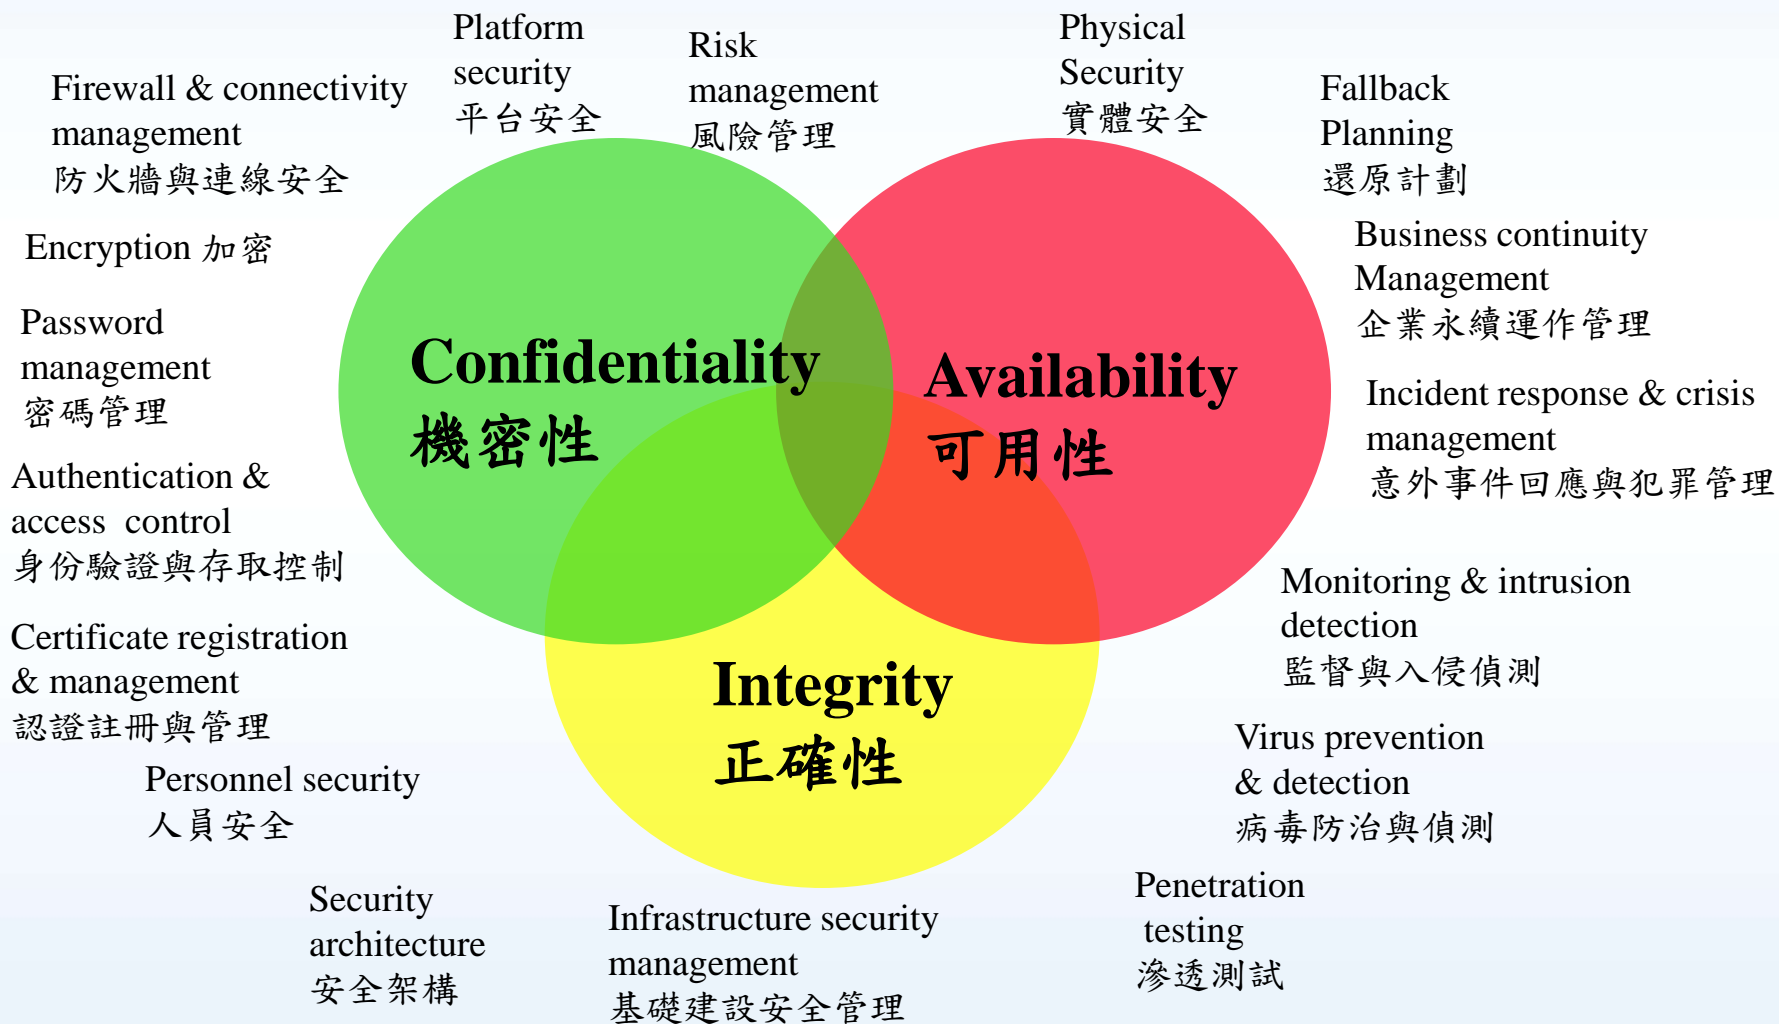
Firewall & connectivity management
防火牆與連線安全

Platform security
平台安全

Risk management
風險管理

Physical Security
實體安全

Fallback Planning
還原計劃

Encryption 加密

Business continuity Management
企業永續運作管理

Password management
密碼管理

Confidentiality
機密性

Availability
可用性

Incident response & crisis management
意外事件回應與犯罪管理

Authentication & access control
身份驗證與存取控制

Monitoring & intrusion detection
監督與入侵偵測

Certificate registration & management
認證註冊與管理

Integrity
正確性

Virus prevention & detection
病毒防治與偵測

Personnel security
人員安全

Penetration testing
滲透測試

Security architecture
安全架構

Infrastructure security management
基礎建設安全管理